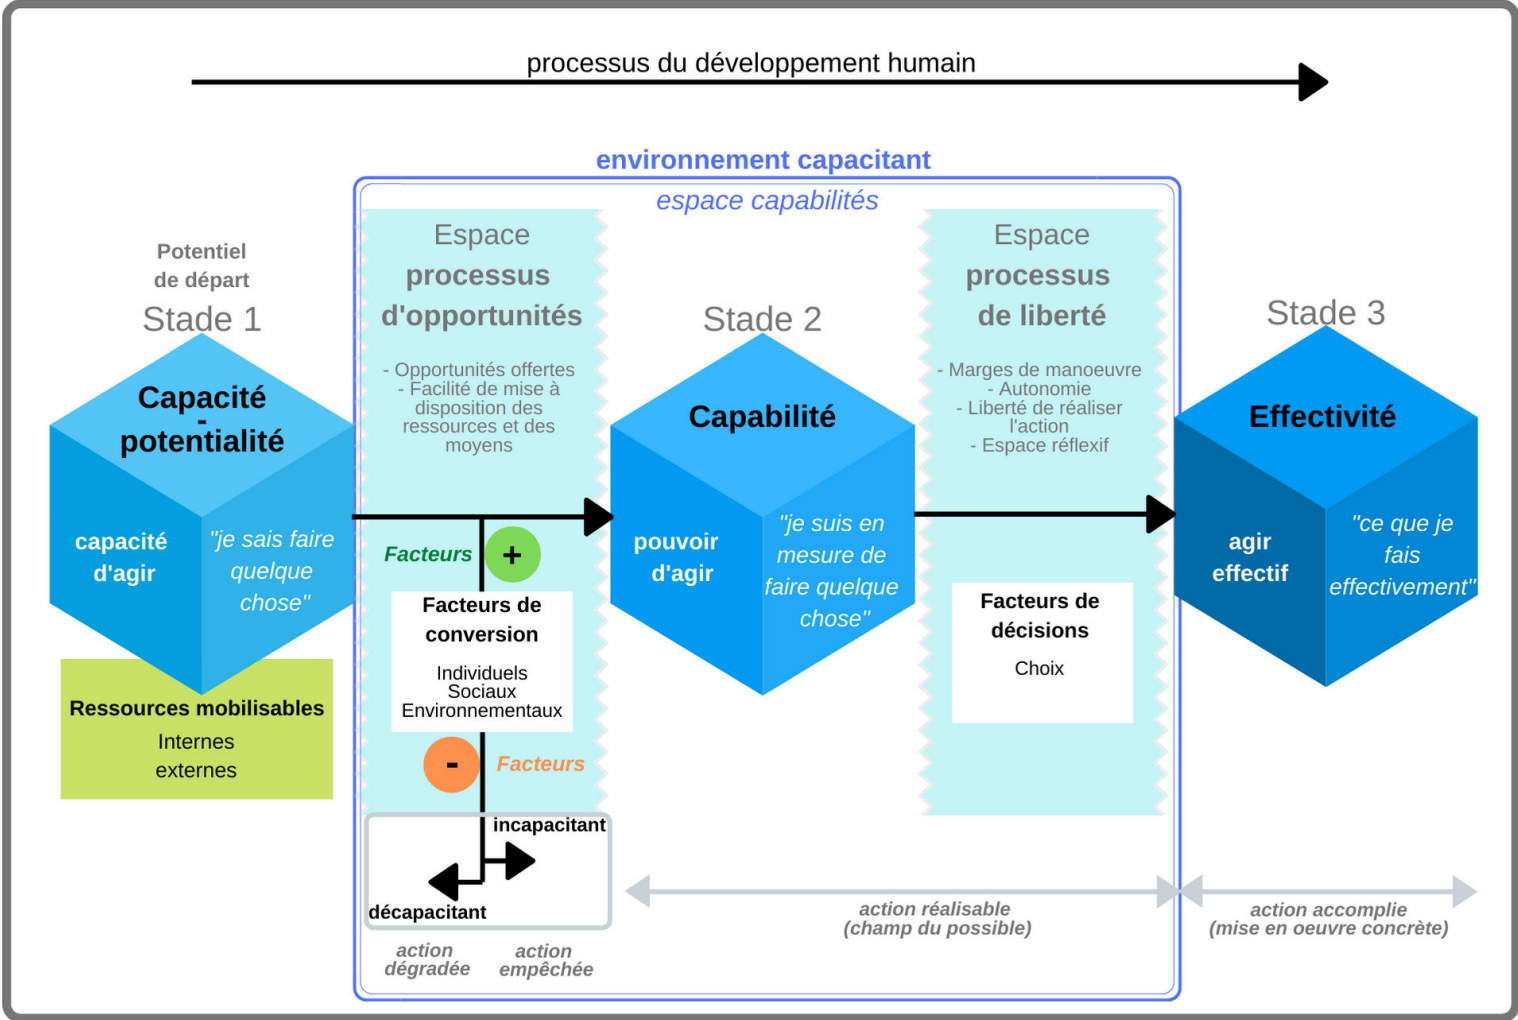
processus du développement humain

environnement capacitant

espace capabilités

Potentiel de départ

Stade 1

Capacité - potentialité

capacité d'agir

"je sais faire quelque chose"

Ressources mobilisables

Internes externes

Espace processus d'opportunités

- Opportunités offertes
- Facilité de mise à disposition des ressources et des moyens

Facteurs +

Facteurs de conversion

Individuels Sociaux Environnementaux

- Facteurs

incapacitant

décapacitant

action dégradée

action empêchée

Stade 2

Capabilité

pouvoir d'agir

"je suis en mesure de faire quelque chose"

Espace processus de liberté

- Marges de manoeuvre
- Autonomie
- Liberté de réaliser l'action
- Espace réflexif

Facteurs de décisions

Choix

action réalisable (champ du possible)

Stade 3

Effectivité

agir effectif

"ce que je fais effectivement"

action accomplie (mise en oeuvre concrète)